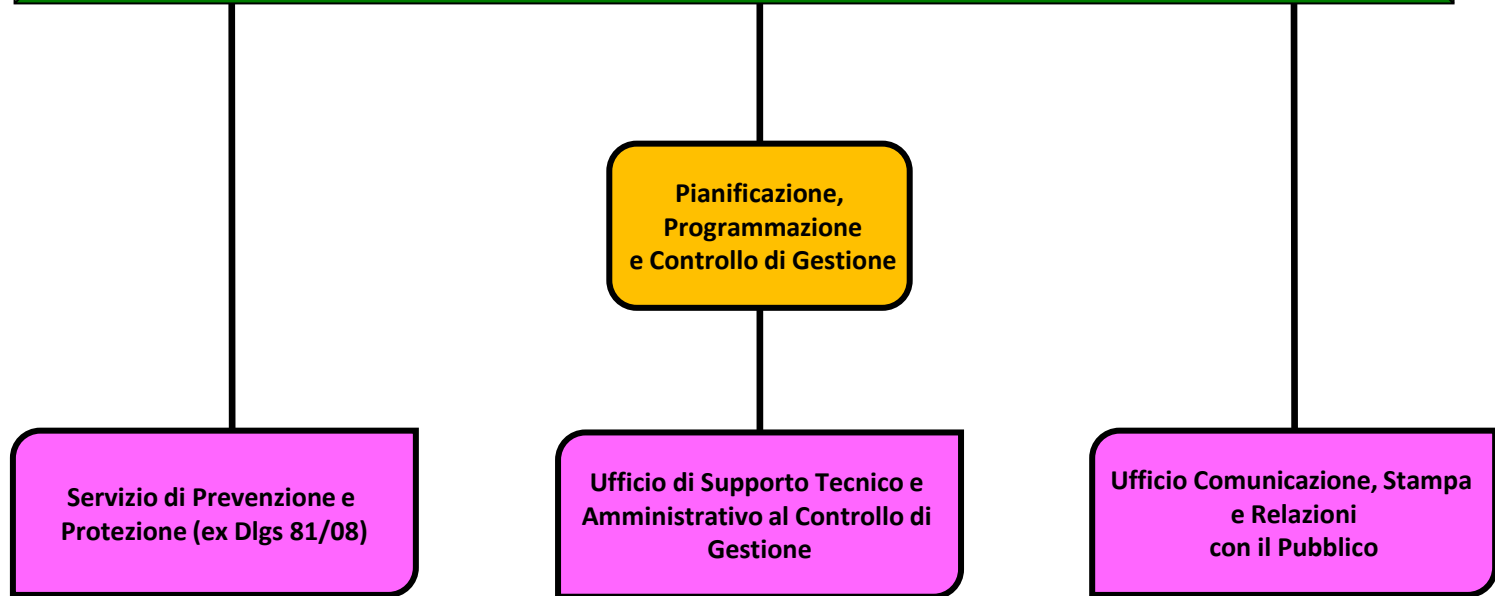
Pianificazione, Programmazione e Controllo di Gestione

Servizio di Prevenzione e Protezione (ex Dlgs 81/08)

Ufficio di Supporto Tecnico e Amministrativo al Controllo di Gestione

Ufficio Comunicazione, Stampa e Relazioni con il Pubblico